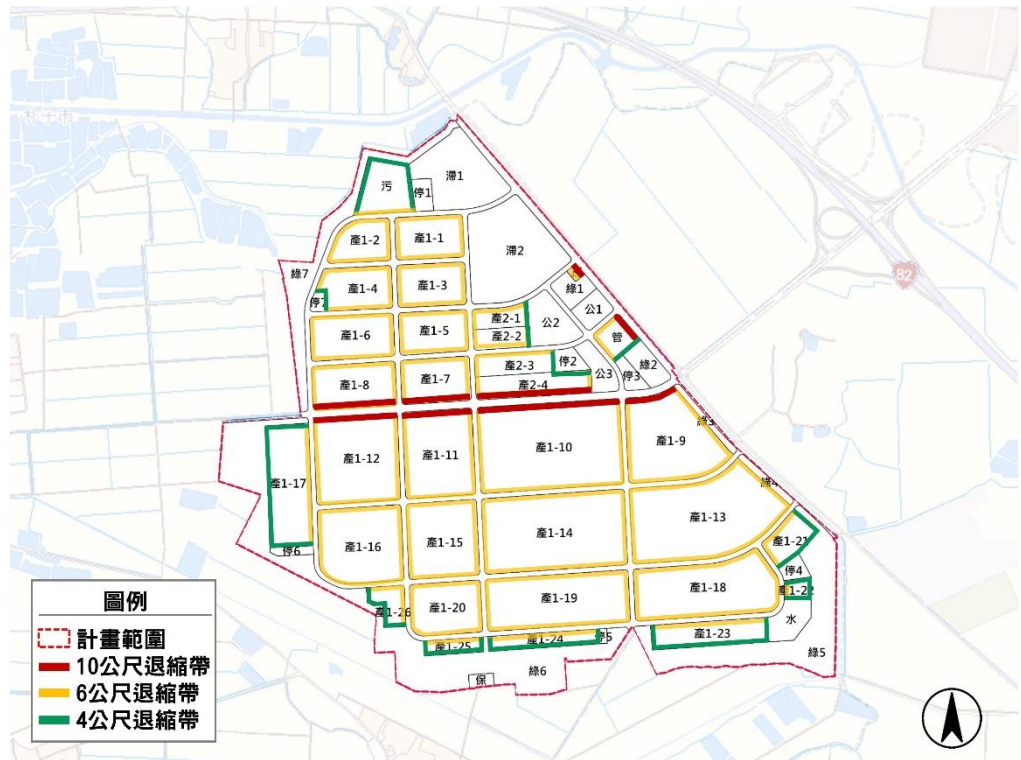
滯1
污
停1
產1-2
產1-1
滯2
綠7
產1-4
產1-3
綠1
停7
公1
產2-1
公2
產1-6
產1-5
產2-2
管
停2
產2-3
綠2
產1-8
產1-7
產2-4
公3
停3
綠3
產1-12
產1-11
產1-10
產1-9
產1-17
綠4
產1-13
產1-16
產1-15
產1-14
停6
產1-21
停4
產1-18
產1-20
產1-19
產1-22
產1-26
水
產1-23
產1-25
產1-24
停5
綠5
保
綠6
82

圖例
計畫範圍
10公尺退縮帶
6公尺退縮帶
4公尺退縮帶